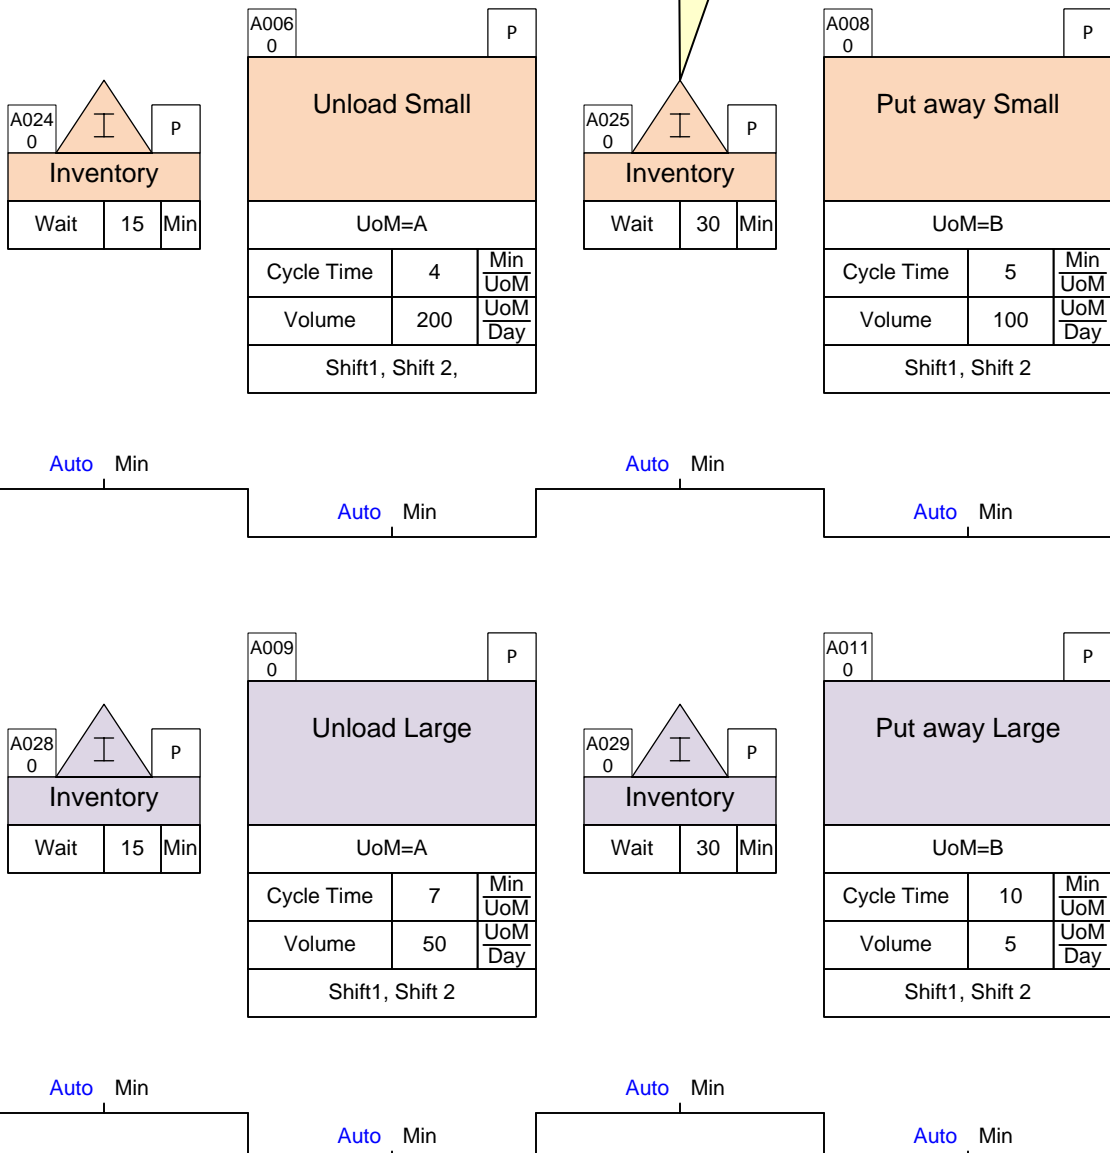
A024
0

P

Inventory

| Wait | 15 | Min |
|---|---|---|

A006
0

P

Unload Small

UoM=A

| Cycle Time | 4 | $\frac{Min}{UoM}$ |
|---|---|---|
| Volume | 200 | $\frac{UoM}{Day}$ |

Shift1, Shift 2,

A025
0

P

Inventory

| Wait | 30 | Min |
|---|---|---|

A008
0

P

Put away Small

UoM=B

| Cycle Time | 5 | $\frac{Min}{UoM}$ |
|---|---|---|
| Volume | 100 | $\frac{UoM}{Day}$ |

Shift1, Shift 2

Auto Min

Auto Min

Auto Min

Auto Min

A028
0

P

Inventory

| Wait | 15 | Min |
|---|---|---|

A009
0

P

Unload Large

UoM=A

| Cycle Time | 7 | $\frac{Min}{UoM}$ |
|---|---|---|
| Volume | 50 | $\frac{UoM}{Day}$ |

Shift1, Shift 2

A029
0

P

Inventory

| Wait | 30 | Min |
|---|---|---|

A011
0

P

Put away Large

UoM=B

| Cycle Time | 10 | $\frac{Min}{UoM}$ |
|---|---|---|
| Volume | 5 | $\frac{UoM}{Day}$ |

Shift1, Shift 2

Auto Min

Auto Min

Auto Min

Auto Min